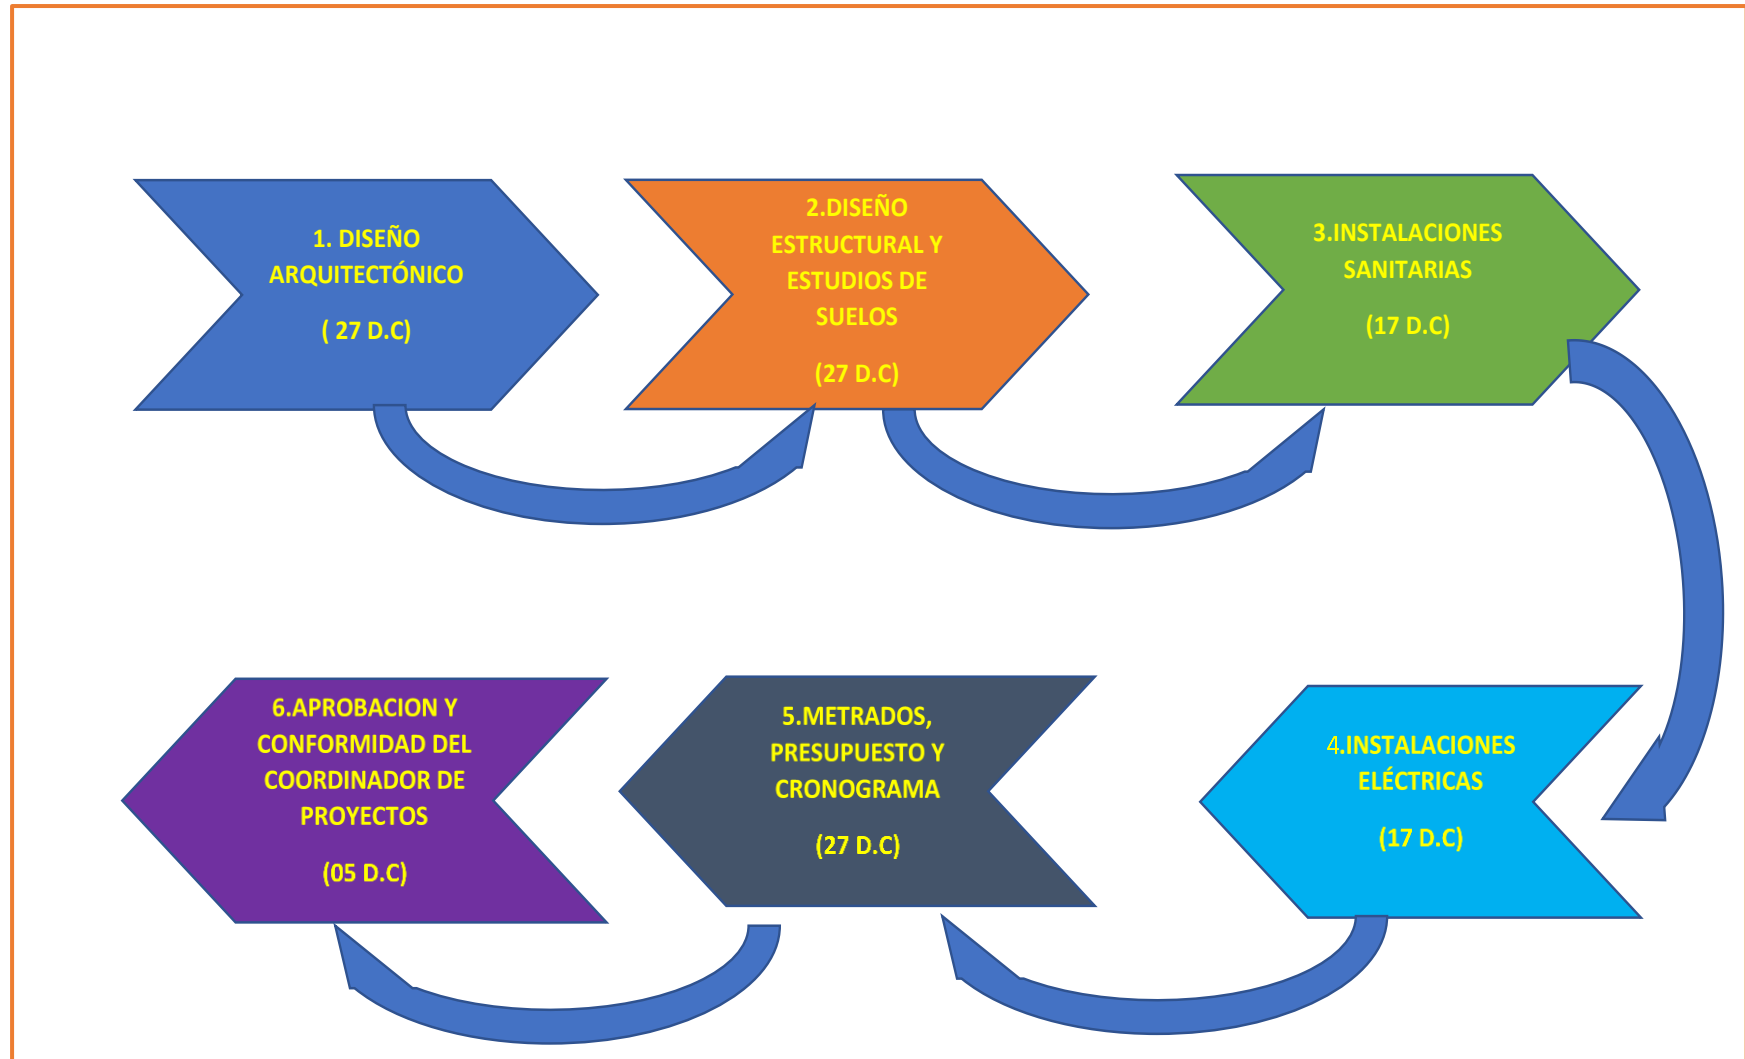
1. DISEÑO ARQUITECTÓNICO

( 27 D.C)

2.DISEÑO ESTRUCTURAL Y ESTUDIOS DE SUELOS

(27 D.C)

3.INSTALACIONES SANITARIAS

(17 D.C)

6.APROBACION Y CONFORMIDAD DEL COORDINADOR DE PROYECTOS

(05 D.C)

5.METRADOS, PRESUPUESTO Y CRONOGRAMA

(27 D.C)

4.INSTALACIONES ELÉCTRICAS

(17 D.C)